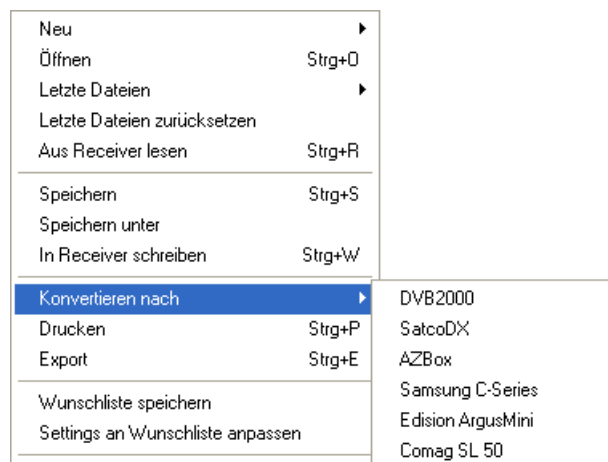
Neu
Öffnen Strg+O
Letzte Dateien
Letzte Dateien zurücksetzen
Aus Receiver lesen Strg+R

Speichern Strg+S
Speichern unter
In Receiver schreiben Strg+W

Konvertieren nach
Drucken Strg+P
Export Strg+E

Wunschliste speichern
Settings an Wunschliste anpassen

DVB2000
SatcoDX
AZBox
Samsung C-Series
Edision ArgusMini
Comag SL 50